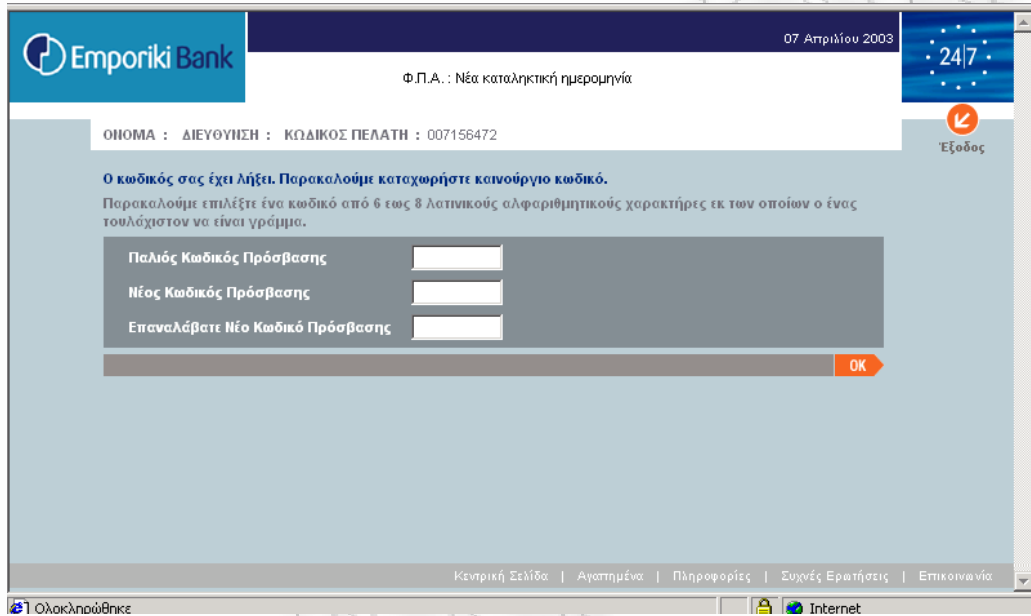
Emporiki Bank

07 Απριλίου 2003

Φ.Π.Α. : Νέα καταληκτική ημερομηνία

24|7

ΟΝΟΜΑ : ΔΙΕΥΘΥΝΣΗ : ΚΩΔΙΚΟΣ ΠΕΛΑΤΗ : 007156472

Έξοδος

Ο κωδικός σας έχει λήξει. Παρακαλούμε καταχωρήστε καινούργιο κωδικό.

Παρακαλούμε επιλέξτε ένα κωδικό από 6 εως 8 Λατινικούς αλφαριθμητικούς χαρακτήρες εκ των οποίων ο ένας τουλάχιστον να είναι γράμμα.

Παλιός Κωδικός Πρόσβασης

Νέος Κωδικός Πρόσβασης

Επαναλάβατε Νέο Κωδικό Πρόσβασης

OK

Κεντρική Σελίδα | Αγαπημένα | Πληροφορίες | Συχνές Ερωτήσεις | Επικοινωνία

Ολοκληρώθηκε

Internet